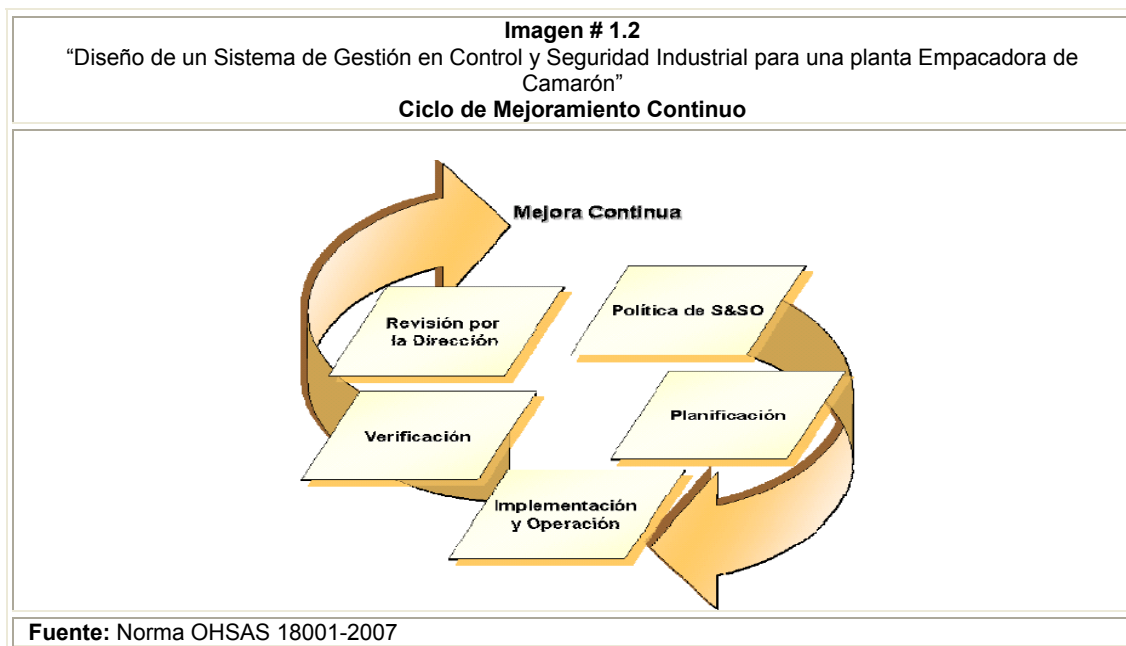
**Imagen # 1.2**
“Diseño de un Sistema de Gestión en Control y Seguridad Industrial para una planta Empacadora de Camarón”
**Ciclo de Mejoramiento Continuo**

Mejora Continua

Política de S&SO

Planificación

Implementación y Operación

Verificación

Revisión por la Dirección

**Fuente:** Norma OHSAS 18001-2007